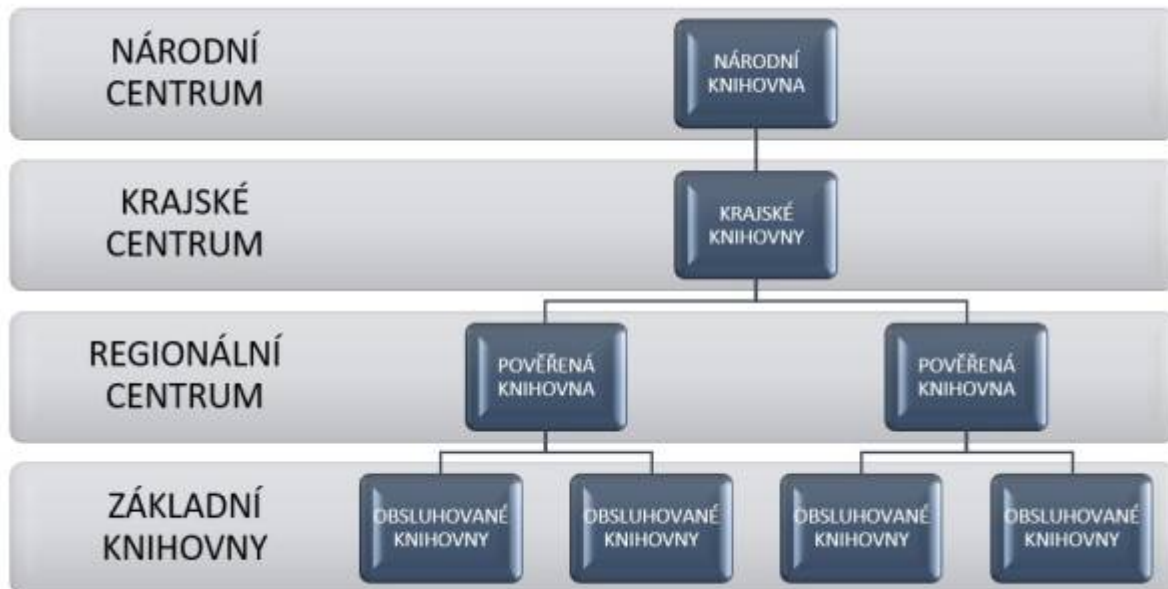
NÁRODNÍ CENTRUM

NÁRODNÍ KNIHOVNA

KRAJSKÉ CENTRUM

KRAJSKÉ KNIHOVNY

REGIONÁLNÍ CENTRUM

POVĚŘENÁ KNIHOVNA

POVĚŘENÁ KNIHOVNA

ZÁKLADNÍ KNIHOVNY

OBSLUHOVANÉ KNIHOVNY

OBSLUHOVANÉ KNIHOVNY

OBSLUHOVANÉ KNIHOVNY

OBSLUHOVANÉ KNIHOVNY